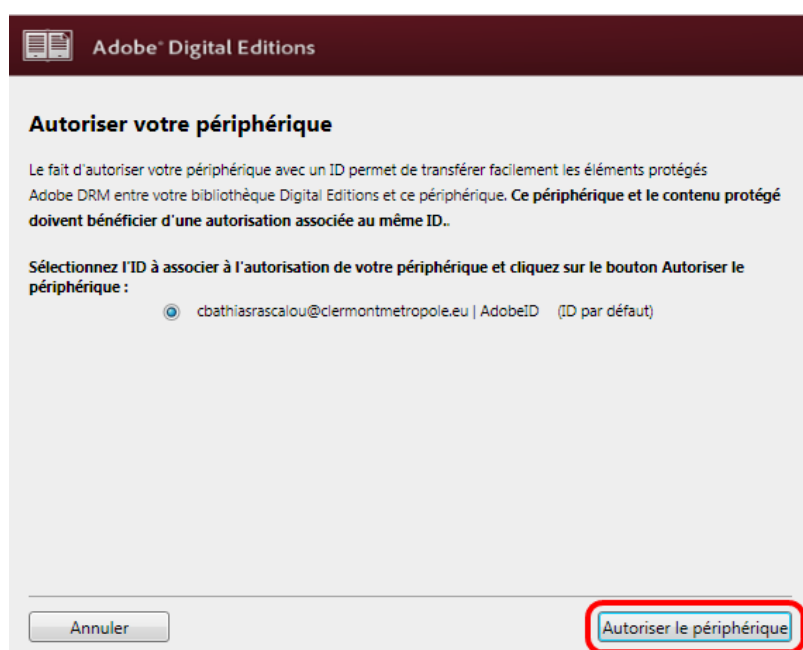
Adobe® Digital Editions

Autoriser votre périphérique

Le fait d'autoriser votre périphérique avec un ID permet de transférer facilement les éléments protégés Adobe DRM entre votre bibliothèque Digital Editions et ce périphérique. Ce périphérique et le contenu protégé doivent bénéficier d'une autorisation associée au même ID..

Sélectionnez l'ID à associer à l'autorisation de votre périphérique et cliquez sur le bouton Autoriser le périphérique :

cbathiasrascalou@clermontmetropole.eu | AdobeID (ID par défaut)

Annuler

Autoriser le périphérique